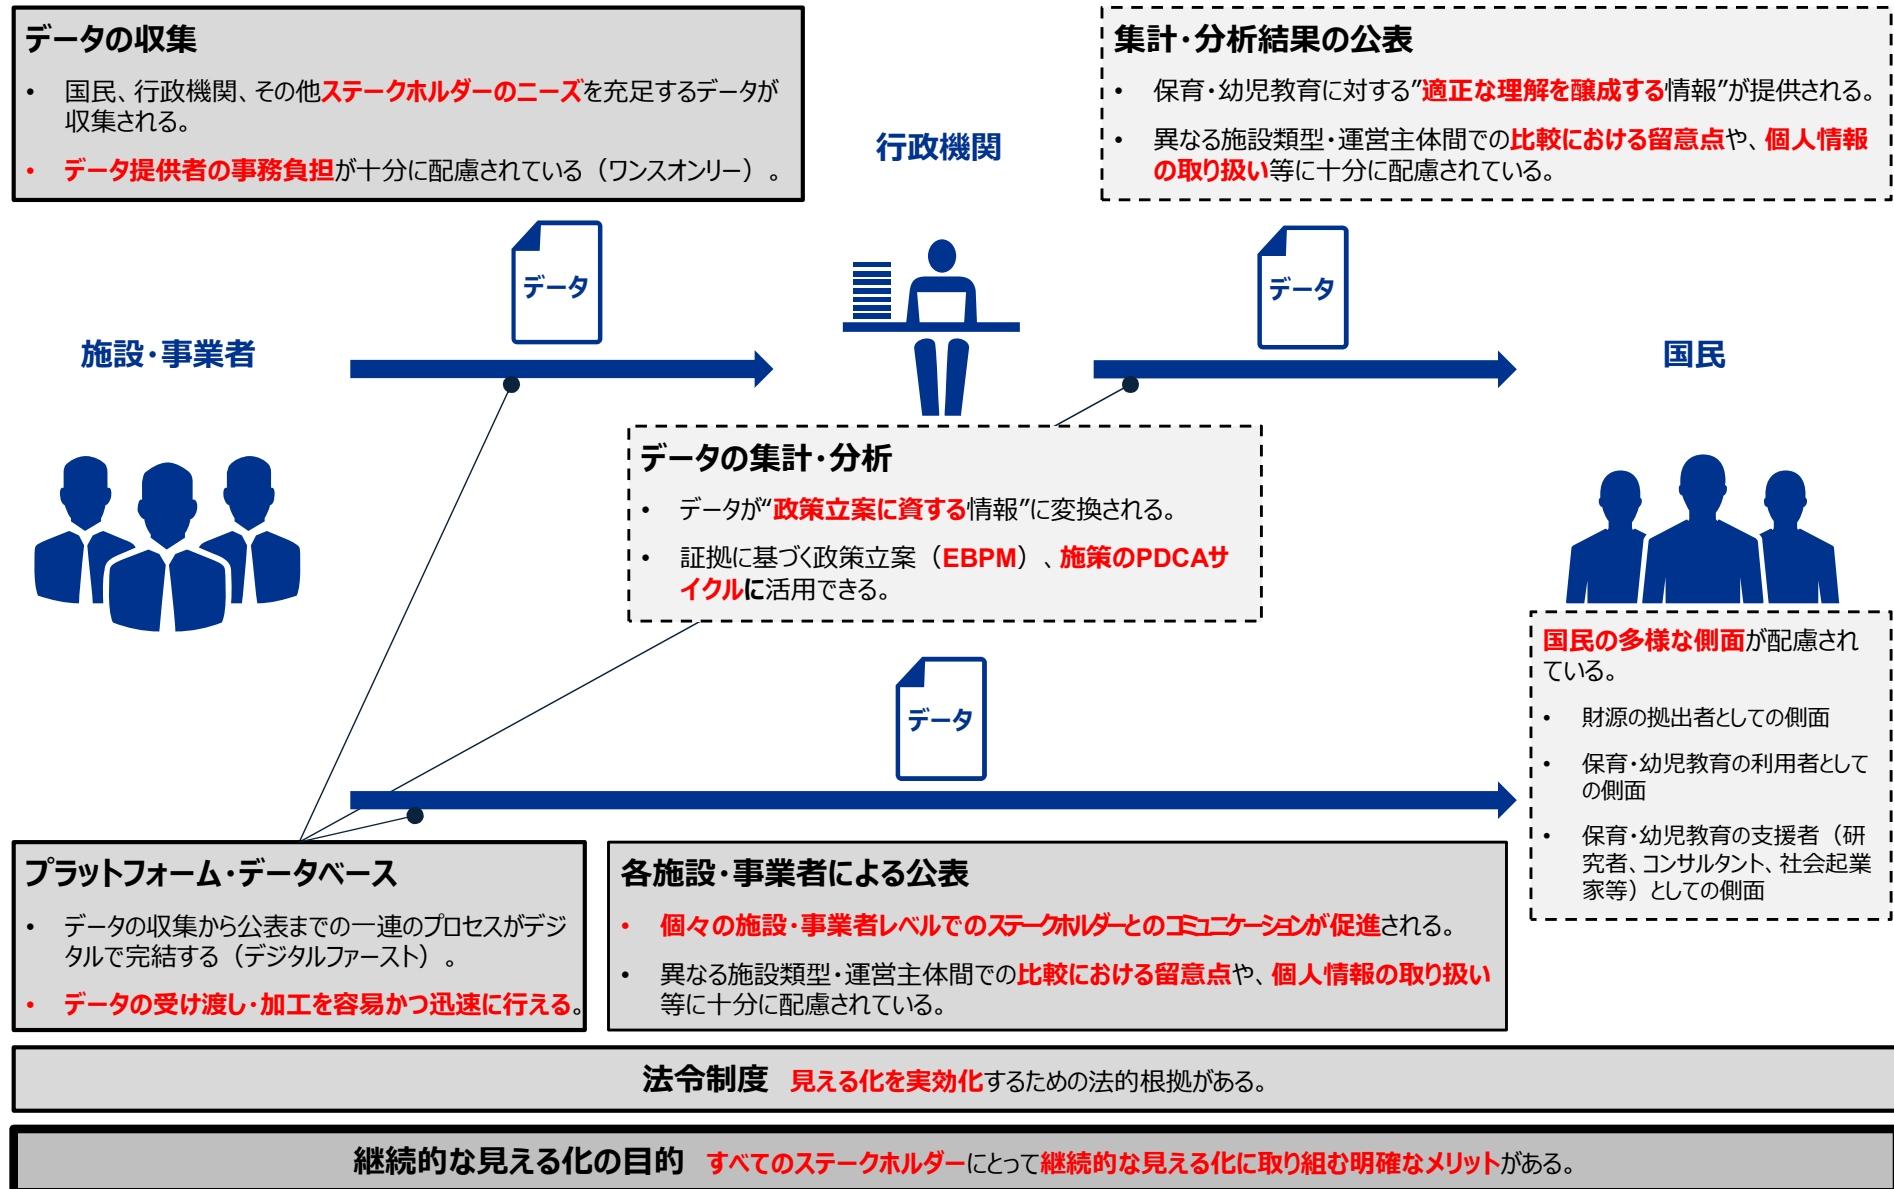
データの収集

• 国民、行政機関、その他ステークホルダーのニーズを充足するデータが収集される。

• データ提供者の事務負担が十分に配慮されている（ワンスオンリー）。

行政機関

集計・分析結果の公表

• 保育・幼児教育に対する”適正な理解を醸成する情報”が提供される。

• 異なる施設類型・運営主体間での比較における留意点や、個人情報の取り扱い等に十分に配慮されている。

データ

データ

施設・事業者

国民

データの集計・分析

• データが“政策立案に資する情報”に変換される。

• 証拠に基づく政策立案（EBPM）、施策のPDCAサイクルに活用できる。

国民の多様な側面が配慮されている。

• 財源の拠出者としての側面

• 保育・幼児教育の利用者としての側面

• 保育・幼児教育の支援者（研究者、コンサルタント、社会起業家等）としての側面

データ

プラットフォーム・データベース

• データの収集から公表までの一連のプロセスがデジタルで完結する（デジタルファースト）。

• データの受け渡し・加工を容易かつ迅速に行える。

各施設・事業者による公表

• 個々の施設・事業者レベルでのステークホルダーとのコミュニケーションが促進される。

• 異なる施設類型・運営主体間での比較における留意点や、個人情報の取り扱い等に十分に配慮されている。

法令制度 見える化を実効化するための法的根拠がある。

継続的な見える化の目的 すべてのステークホルダーにとって継続的な見える化に取り組む明確なメリットがある。